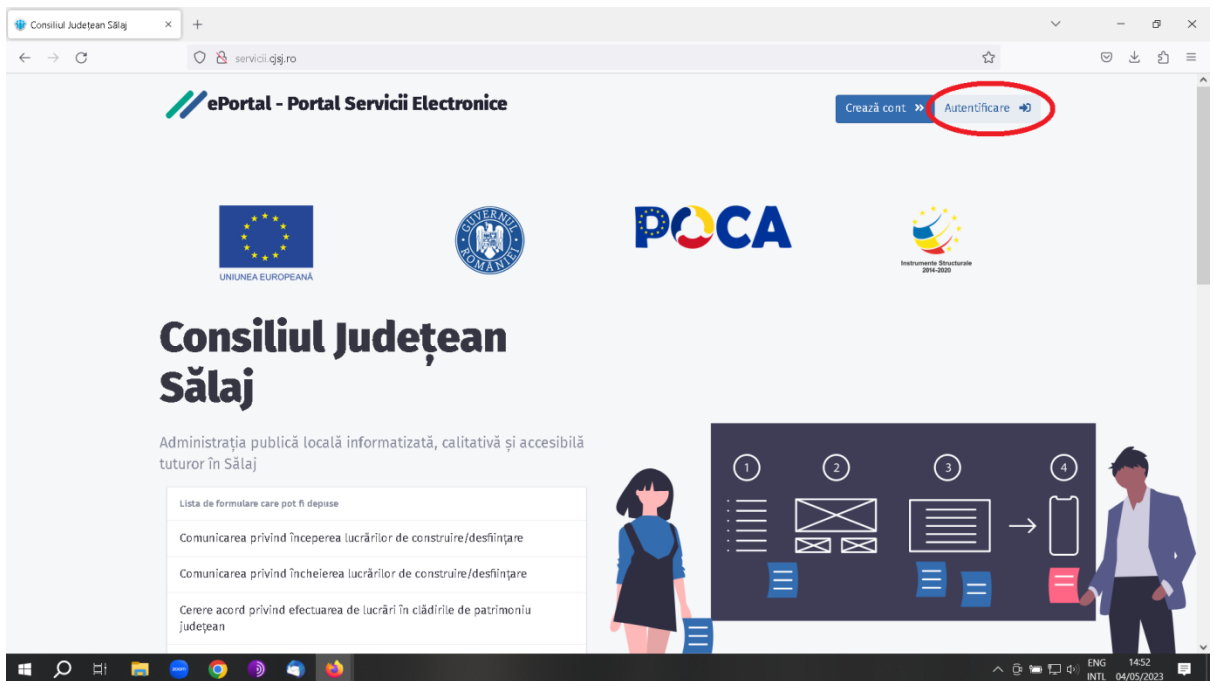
Consiliul Județean Sălaj ×
+
servicii.cjsj.ro

ePortal - Portal Servicii Electronice

Crează cont »
Autentificare

UNIUNEA EUROPEANĂ

GUVERNUL ROMÂNIEI

POCA

Instrumente Structurale 2014-2020

Consiliul Județean Sălaj

Administrația publică locală informatizată, calitativă și accesibilă tuturor în Sălaj

Lista de formulare care pot fi depuse

Comunicarea privind începerea lucrărilor de construire/desființare

Comunicarea privind încheierea lucrărilor de construire/desființare

Cerere acord privind efectuarea de lucrări în clădirile de patrimoniu județean

1
2
3
4

ENG INTL
14:52
04/05/2023